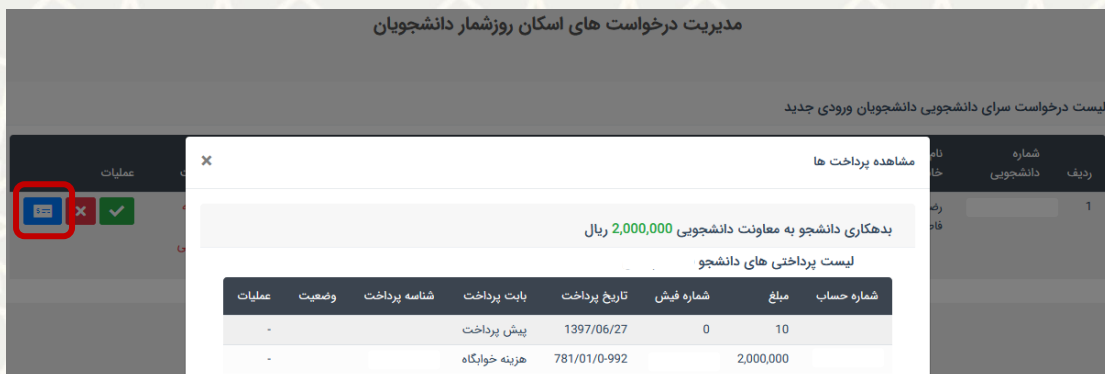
مدیریت درخواست های اسکان روزشمار دانشجویان

لیست درخواست سرای دانشجویی دانشجویان ورودی جدید

| ردیف | شماره دانشجویی | نا خا | | عملیات |
|---|---|---|---|---|
| 1 | | رض قا | | |

مشاهده پرداخت ها ×

بدهکاری دانشجو به معاونت دانشجویی 2,000,000 ریال

لیست پرداختی های دانشجو

| شماره حساب | مبلغ | شماره فیش | تاریخ پرداخت | بابت پرداخت | شناسه پرداخت | وضعیت | عملیات |
|---|---|---|---|---|---|---|---|
| | 10 | 0 | 1397/06/27 | پیش پرداخت | | | - |
| | 2,000,000 | | 781/01/0-992 | هزینه خوابگاه | | | - |